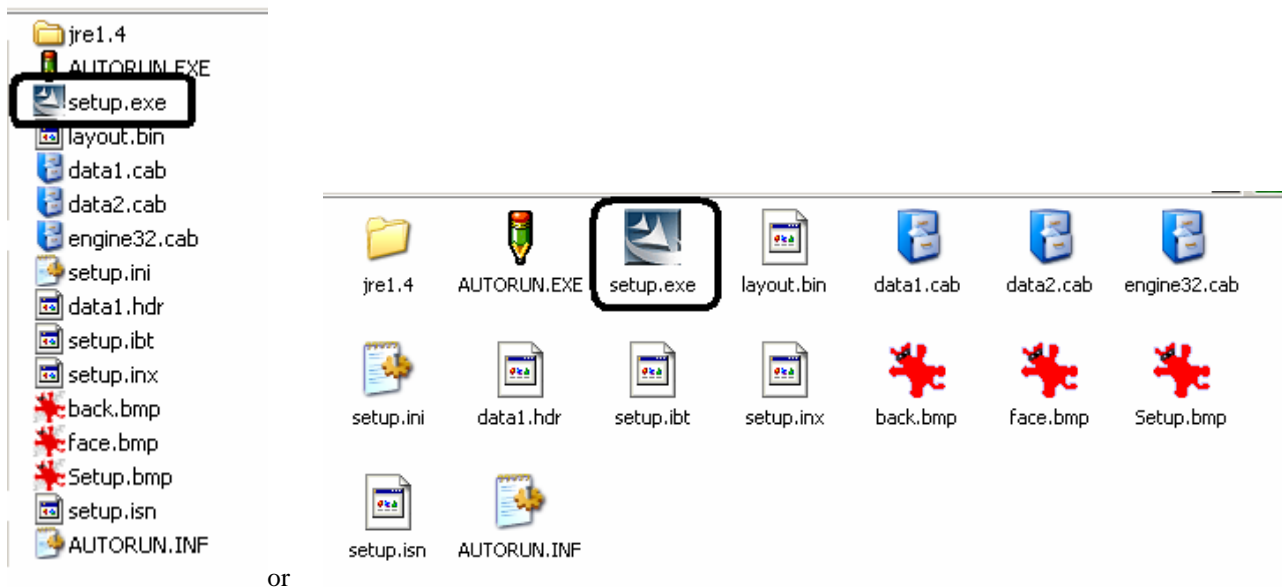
jre1.4
AUTORUN.EXE
setup.exe
layout.bin
data1.cab
data2.cab
engine32.cab
setup.ini
data1.hdr
setup.ibt
setup.inx
back.bmp
face.bmp
Setup.bmp
setup.isn
AUTORUN.INF

or

jre1.4
AUTORUN.EXE
setup.exe
layout.bin
data1.cab
data2.cab
engine32.cab
setup.ini
data1.hdr
setup.ibt
setup.inx
back.bmp
face.bmp
Setup.bmp
setup.isn
AUTORUN.INF